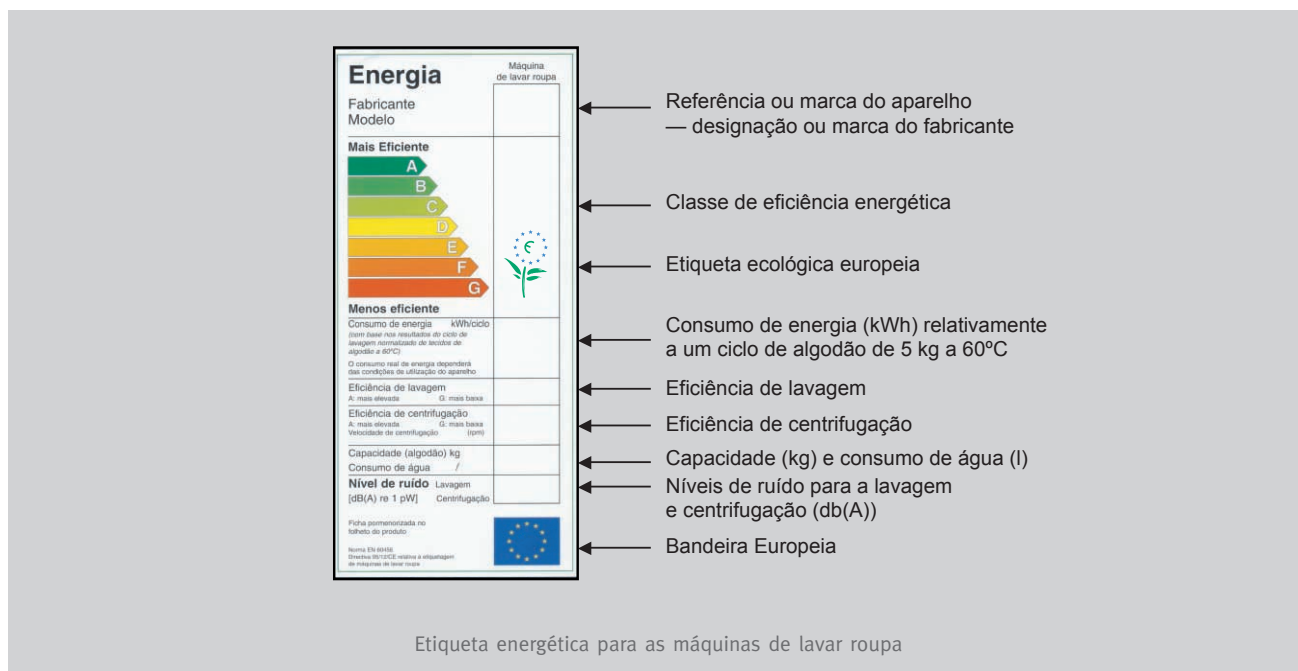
Energia

Máquina de lavar roupa

Fabricante
Modelo

Mais Eficiente

A
B
C
D
E
F
G

Menos eficiente

Consumo de energia kWh/ciclo
(com base nos resultados do ciclo de lavagem normalizado de tecidos de algodão a 60°C)
O consumo real de energia dependerá das condições de utilização do aparelho

Eficiência de lavagem
A: mais elevada G: mais baixa

Eficiência de centrifugação
A: mais elevada G: mais baixa
Velocidade de centrifugação (rpm)

Capacidade (algodão) kg
Consumo de água /

Nível de ruído Lavagem
[dB(A) re 1 pW] Centrifugação

Ficha pormenorizada no folheto do produto

Norma EN 60456
Directiva 95/12/CE relativa à etiquetagem de máquinas de lavar roupa

Referência ou marca do aparelho
— designação ou marca do fabricante

Classe de eficiência energética

Etiqueta ecológica europeia

Consumo de energia (kWh) relativamente a um ciclo de algodão de 5 kg a 60ºC

Eficiência de lavagem

Eficiência de centrifugação

Capacidade (kg) e consumo de água (l)

Níveis de ruído para a lavagem e centrifugação (db(A))

Bandeira Europeia

Etiqueta energética para as máquinas de lavar roupa